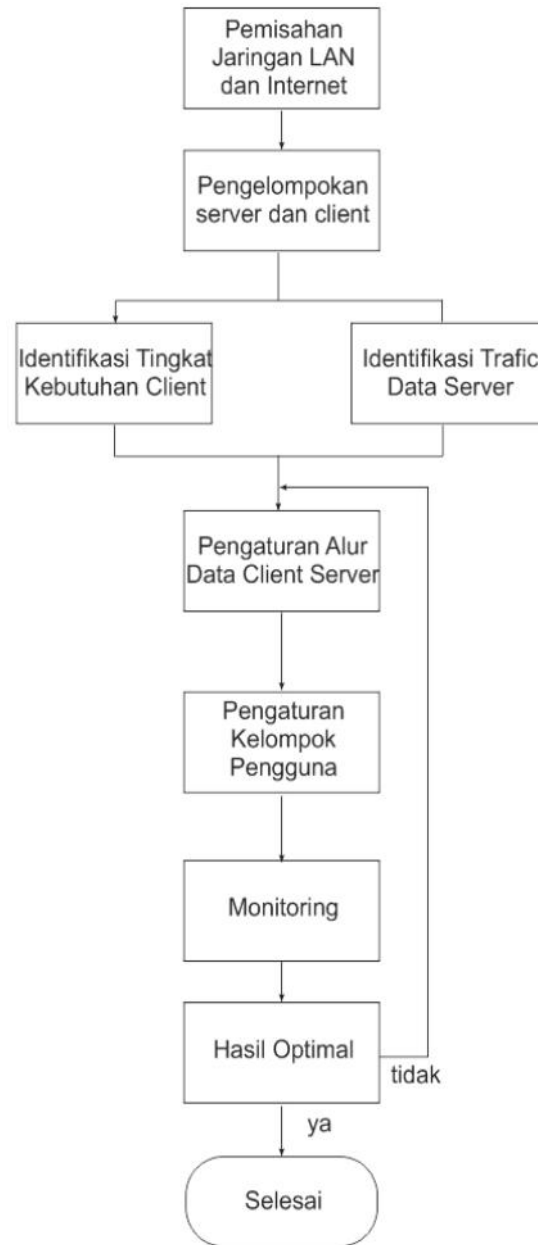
Pemisahan Jaringan LAN dan Internet

Pengelompokan server dan client

Identifikasi Tingkat Kebutuhan Client

Identifikasi Trafic Data Server

Pengaturan Alur Data Client Server

Pengaturan Kelompok Pengguna

Monitoring

Hasil Optimal

tidak

ya

Selesai